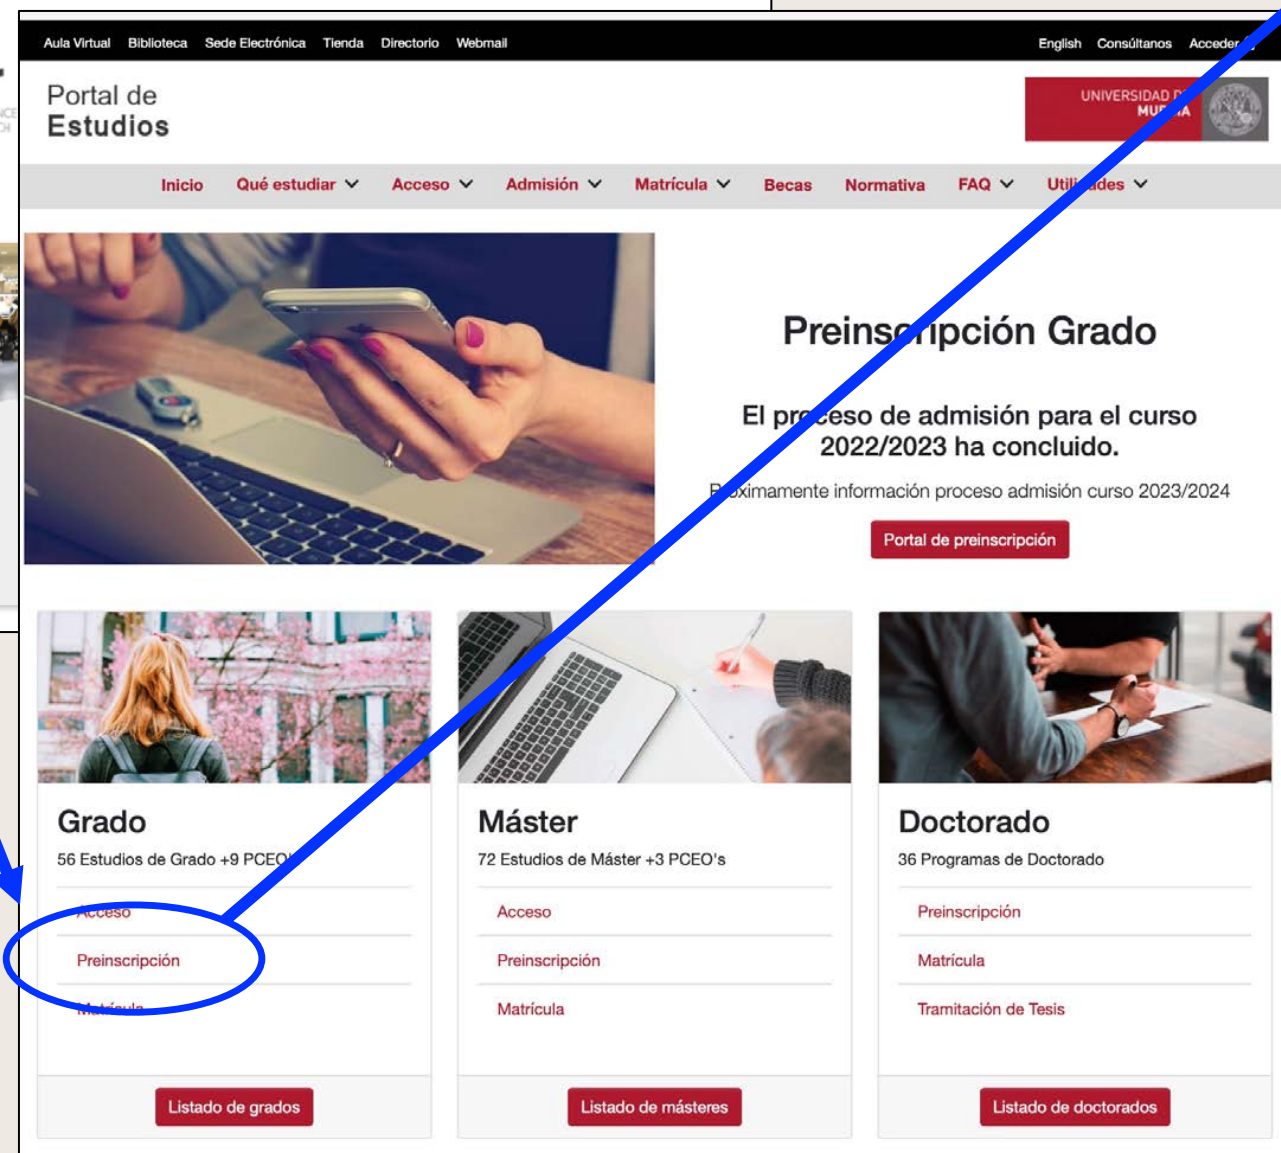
Aula Virtual Biblioteca Sede Electrónica Tienda Directorio Webmail

English Consúltanos Acceder

Portal de Estudios

UNIVERSIDAD D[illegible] MU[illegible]A

Inicio Qué estudiar Acceso Admisión Matrícula Becas Normativa FAQ Uti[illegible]ades

Preins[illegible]ipción Grado

El pr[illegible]ceso de admisión para el curso 2022/2023 ha concluido.

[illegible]ximamente información proceso admisión curso 2023/2024

Portal de preinscripción

Grado
56 Estudios de Grado +9 PCEO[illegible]

Acceso
Preinscripción
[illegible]

Listado de grados

Máster
72 Estudios de Máster +3 PCEO's

Acceso
Preinscripción
Matrícula

Listado de másteres

Doctorado
36 Programas de Doctorado

Preinscripción
Matrícula
Tramitación de Tesis

Listado de doctorados